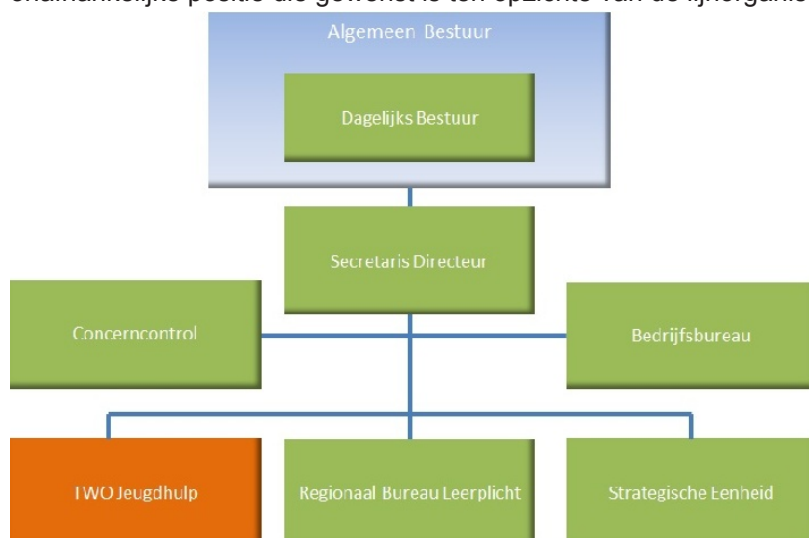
onafhankelijke positie die gewenst is ten opzichte van de lijnorganis

Algemeen Bestuur

Dagelijks Bestuur

Secretaris Directeur

Concerncontrol

Bedrijfsbureau

TWO Jeugdhulp

Regionaal Bureau Leerplicht

Strategische Eenheid